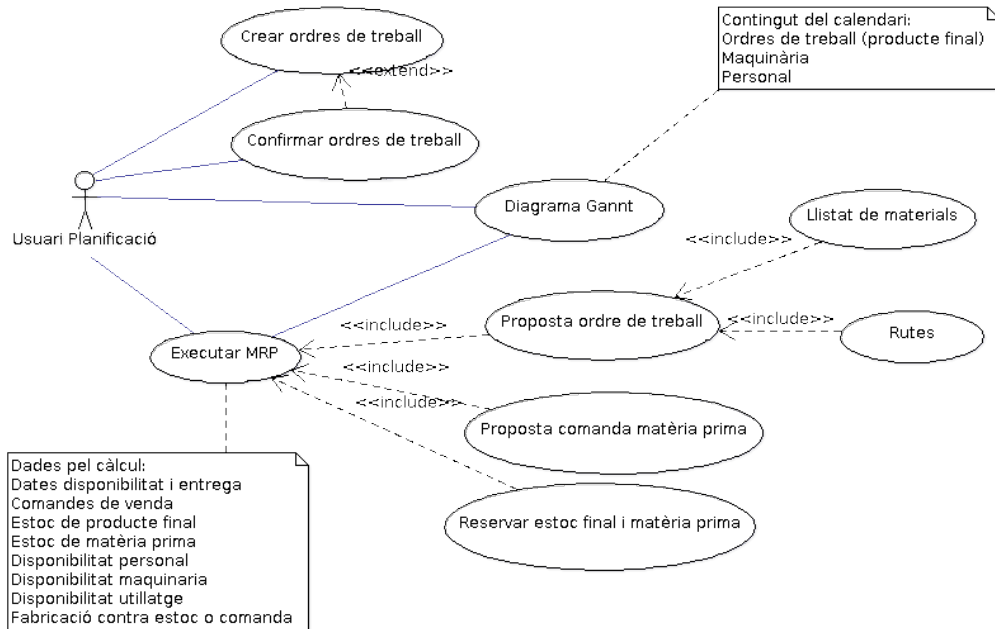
Crear ordres de treball

<<extend>>

Confirmar ordres de treball

Contingut del calendari:
Ordres de treball (producte final)
Maquinària
Personal

Usuari Planificació

Diagrama Gannt

Llistat de materials

<<include>>

<<include>>

Proposta ordre de treball

<<include>>

Rutes

Executar MRP

<<include>>

<<include>>

Proposta comanda matèria prima

Reservar estoc final i matèria prima

Dades pel càlcul:
Dates disponibilitat i entrega
Comandes de venda
Estoc de producte final
Estoc de matèria prima
Disponibilitat personal
Disponibilitat maquinaria
Disponibilitat utillatge
Fabricació contra estoc o comanda